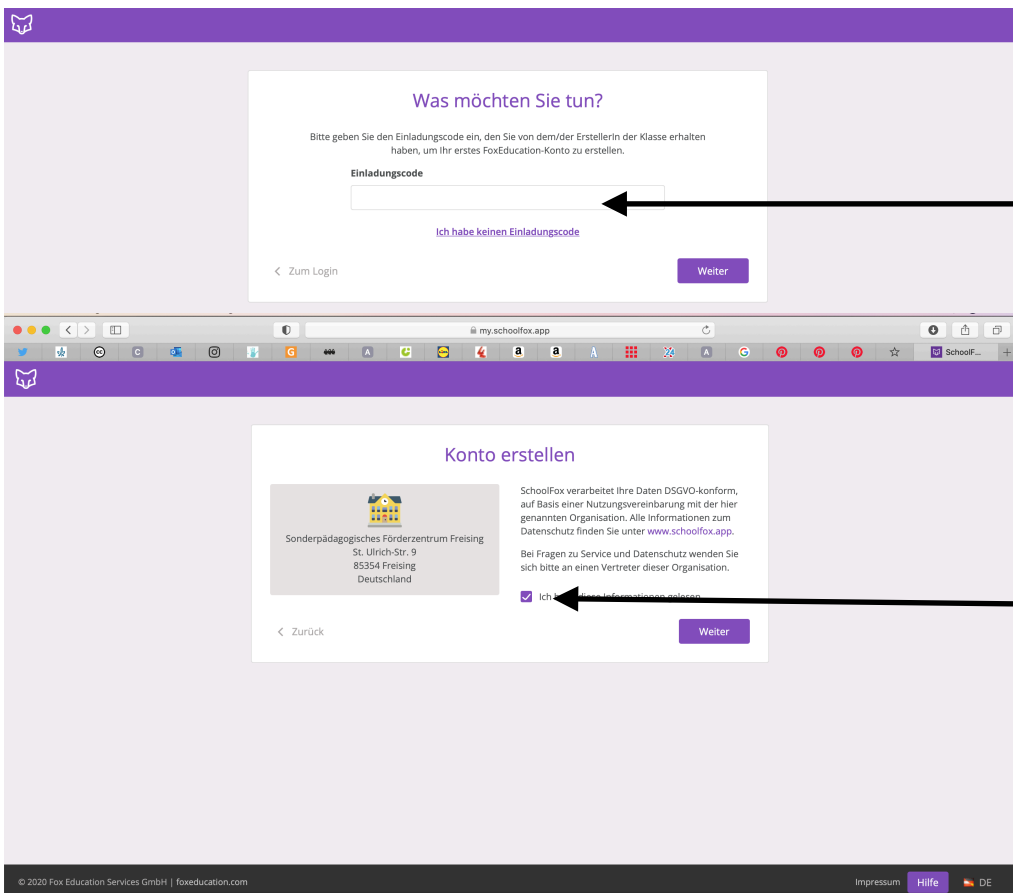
Was möchten Sie tun?

Bitte geben Sie den Einladungscode ein, den Sie von dem/der ErstellerIn der Klasse erhalten haben, um Ihr erstes FoxEducation-Konto zu erstellen.

Einladungscode

Ich habe keinen Einladungscode

< Zum Login

Weiter

my.schoolfox.app

SchoolF...

Konto erstellen

Sonderpädagogisches Förderzentrum Freising
St. Ulrich-Str. 9
85354 Freising
Deutschland

SchoolFox verarbeitet Ihre Daten DSGVO-konform, auf Basis einer Nutzungsvereinbarung mit der hier genannten Organisation. Alle Informationen zum Datenschutz finden Sie unter www.schoolfox.app.

Bei Fragen zu Service und Datenschutz wenden Sie sich bitte an einen Vertreter dieser Organisation.

Ich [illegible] Informationen gelesen

< Zurück

Weiter

© 2020 Fox Education Services GmbH | foxeducation.com

Impressum Hilfe DE